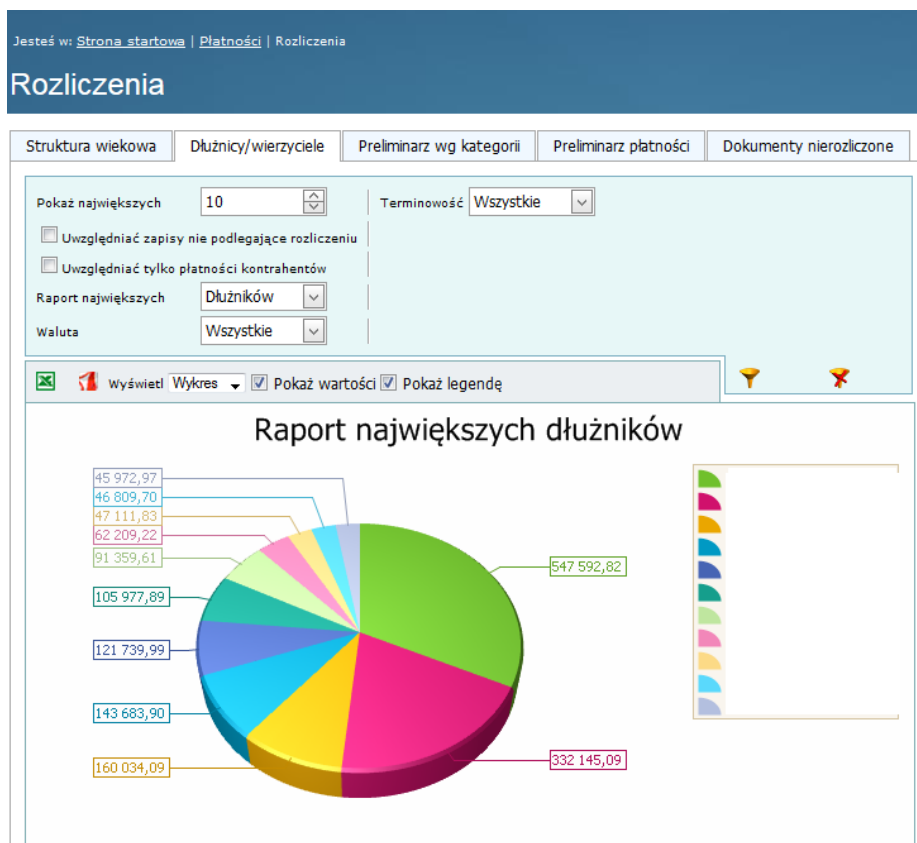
Jesteś w: Strona startowa | Płatności | Rozliczenia

Rozliczenia

Struktura wiekowa | Dłużnicy/wierzyciele | Preliminarz wg kategorii | Preliminarz płatności | Dokumenty nierozliczone

Pokaż największych 10

Terminowość Wszystkie

Uwzględniać zapisy nie podlegające rozliczeniu

Uwzględniać tylko płatności kontrahentów

Raport największych Dłużników

Waluta Wszystkie

Wyświetl Wykres Pokaż wartości Pokaż legendę

Raport największych dłużników

45 972,97
46 809,70
47 111,83
62 209,22
91 359,61
105 977,89
121 739,99
143 683,90
160 034,09
547 592,82
332 145,09